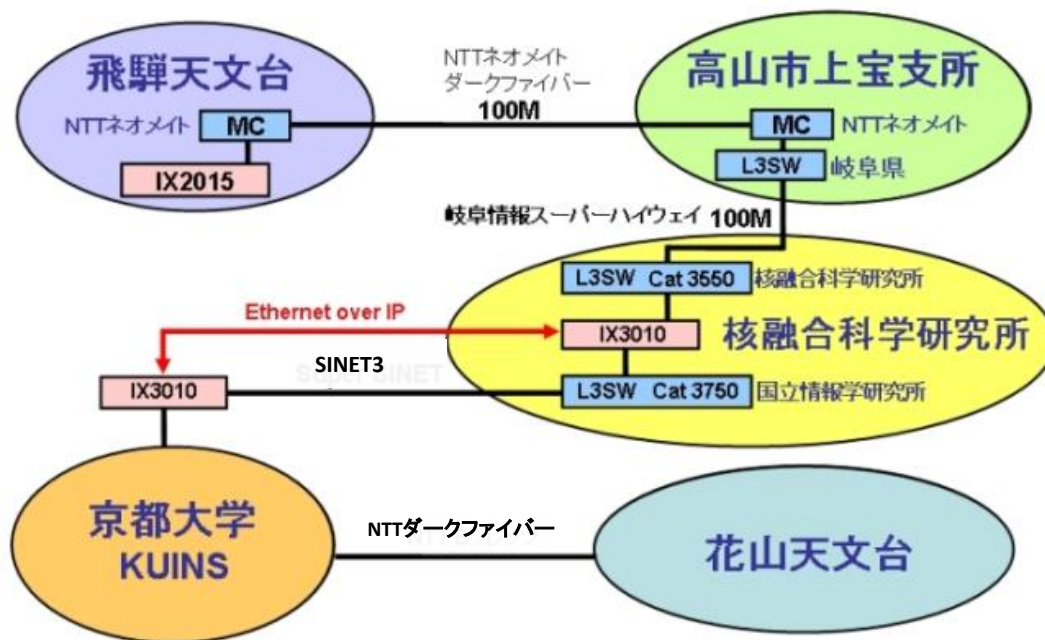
飛騨天文台

NTTネオメイト MC

IX2015

NTTネオメイト
ダークファイバー
100M

高山市上宝支所

MC NTTネオメイト

L3SW 岐阜県

岐阜情報スーパーハイウェイ 100M

L3SW Cat 3550 核融合科学研究所

Ethernet over IP

IX3010

核融合科学研究所

SINET3

IX3010

L3SW Cat 3750 国立情報学研究所

京都大学
KUINS

NTTダークファイバー

花山天文台